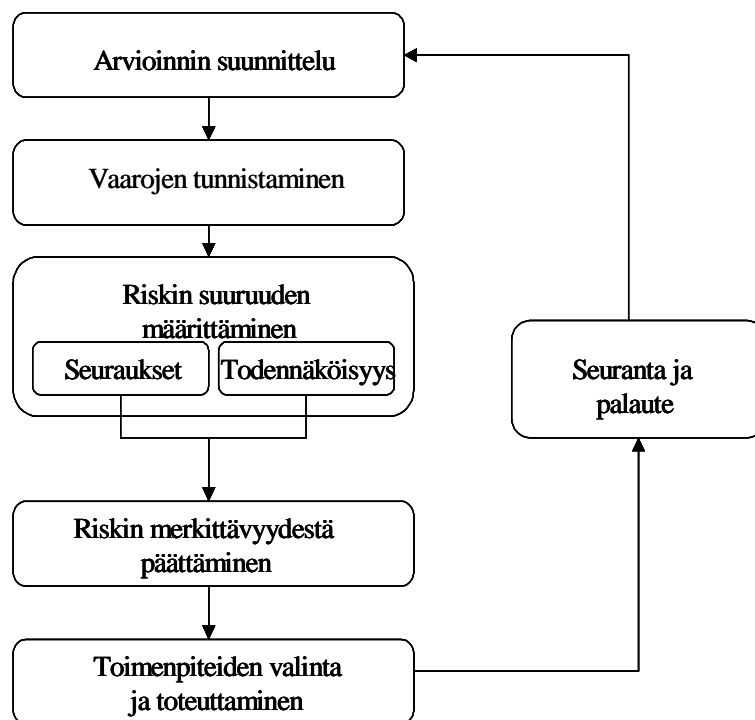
Arvioinnin suunnittelu

Vaarojen tunnistaminen

Riskin suuruuden määrittäminen

Seuraukset

Todennäköisyys

Riskin merkittävyydestä päättäminen

Toimenpiteiden valinta ja toteuttaminen

Seuranta ja palaute